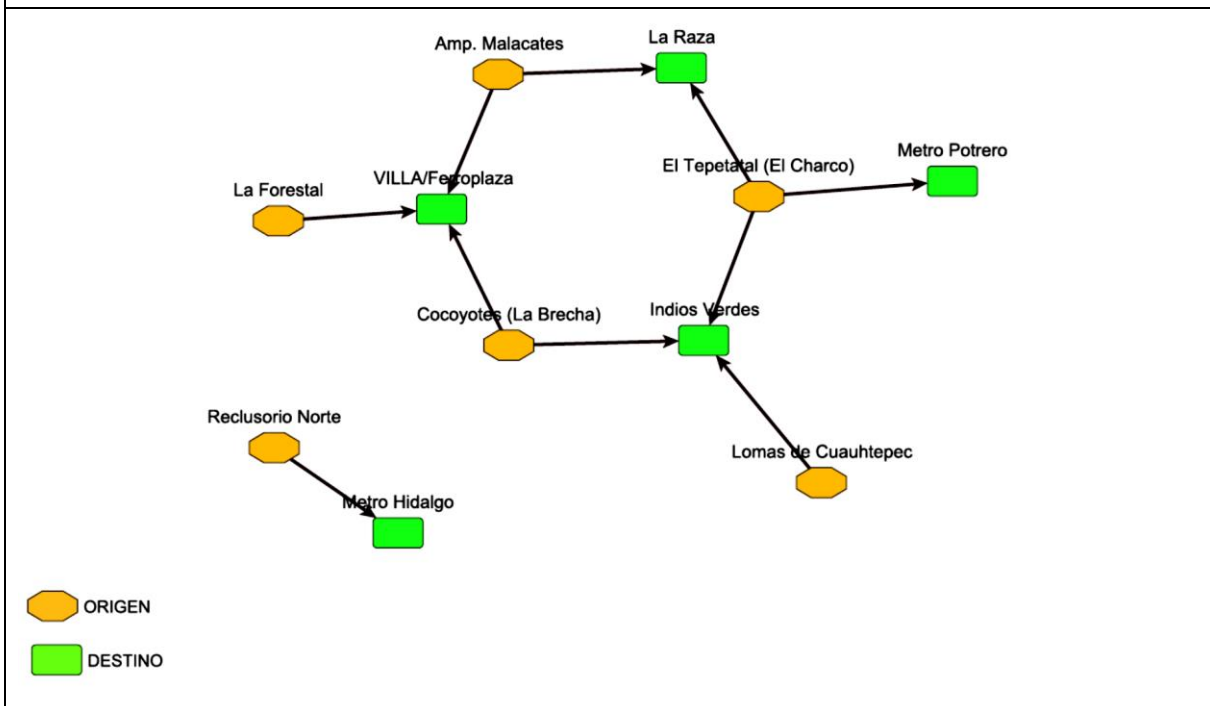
Amp. Malacates

La Raza

El Tepetatal (El Charco)

Metro Potrero

La Forestal

VILLA/Ferroplaza

Cocoyotes (La Brecha)

Indios Verdes

Reclusorio Norte

Lomas de Cuauhtepec

Metro Hidalgo

ORIGEN

DESTINO